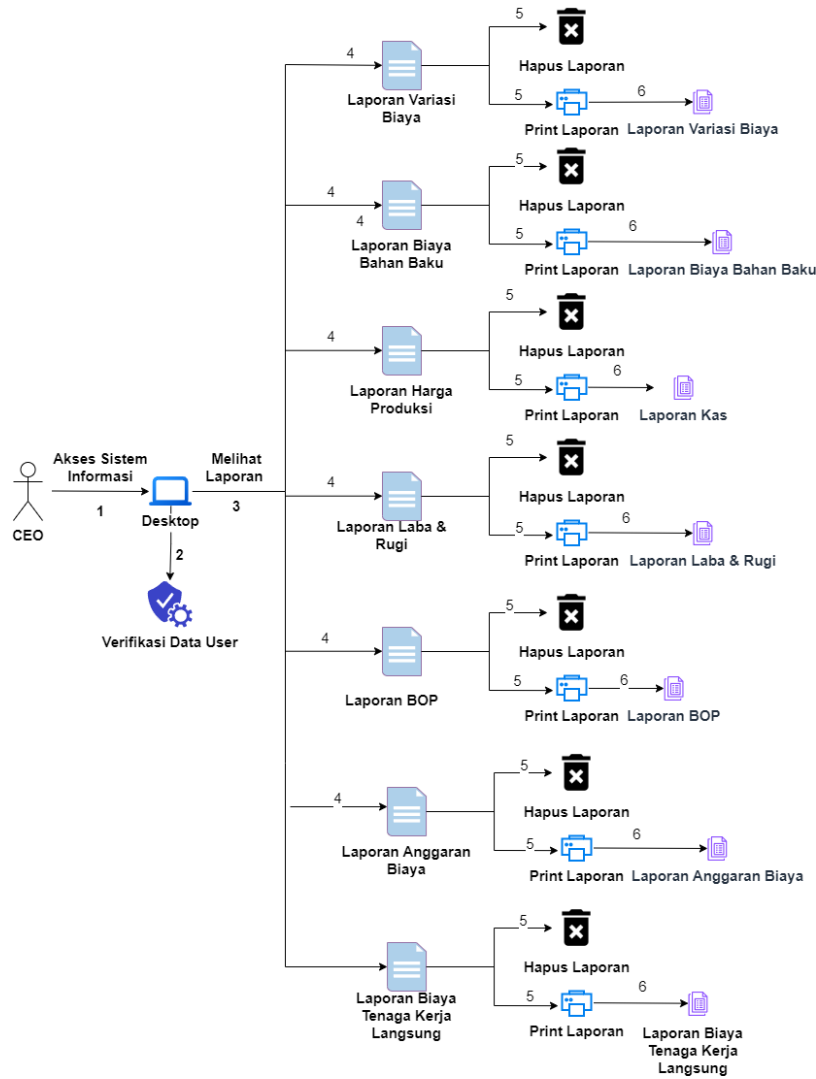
CEO

Akses Sistem Informasi

1

Desktop

2

Verifikasi Data User

Melihat Laporan

3

4

Laporan Variasi Biaya

5

Hapus Laporan

5

Print Laporan

6

Laporan Variasi Biaya

4

4

Laporan Biaya Bahan Baku

5

Hapus Laporan

5

Print Laporan

6

Laporan Biaya Bahan Baku

4

Laporan Harga Produksi

5

Hapus Laporan

5

Print Laporan

6

Laporan Kas

4

Laporan Laba & Rugi

5

Hapus Laporan

5

Print Laporan

6

Laporan Laba & Rugi

4

Laporan BOP

5

Hapus Laporan

5

Print Laporan

6

Laporan BOP

4

Laporan Anggaran Biaya

5

Hapus Laporan

5

Print Laporan

6

Laporan Anggaran Biaya

Laporan Biaya Tenaga Kerja Langsung

5

Hapus Laporan

5

Print Laporan

6

Laporan Biaya Tenaga Kerja Langsung